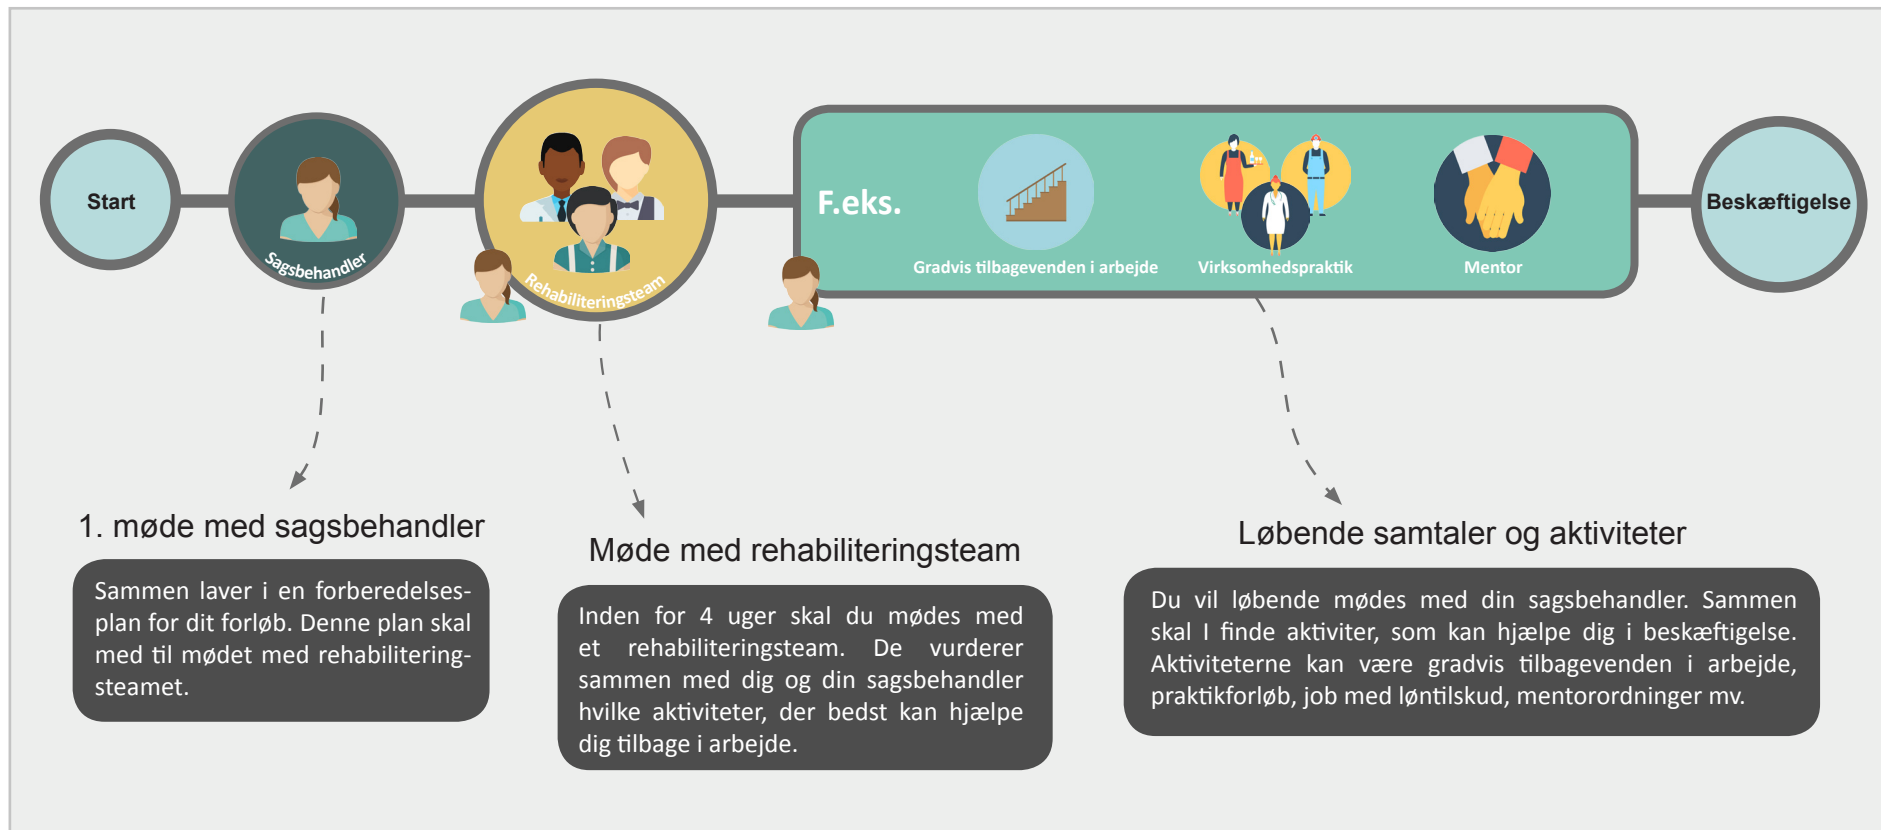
Start

Sagsbehandler

Rehabiliteringsteam

F.eks.

Gradvis tilbagevenden i arbejde

Virksomhedspraktik

Mentor

Beskæftigelse

1. møde med sagsbehandler

Sammen laver i en forberedelsesplan for dit forløb. Denne plan skal med til mødet med rehabiliteringsteamet.

Møde med rehabiliteringsteam

Inden for 4 uger skal du mødes med et rehabiliteringsteam. De vurderer sammen med dig og din sagsbehandler hvilke aktiviteter, der bedst kan hjælpe dig tilbage i arbejde.

Løbende samtaler og aktiviteter

Du vil løbende mødes med din sagsbehandler. Sammen skal I finde aktiviter, som kan hjælpe dig i beskæftigelse. Aktiviteterne kan være gradvis tilbagevenden i arbejde, praktikforløb, job med løntilskud, mentorordninger mv.